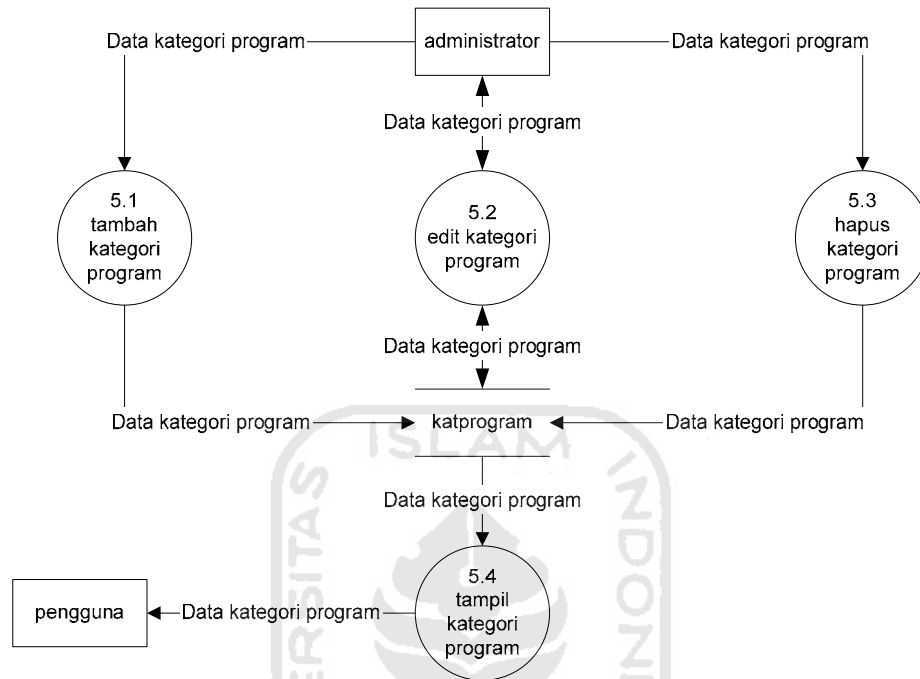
Data kategori program

administrator

Data kategori program

Data kategori program

5.1
tambah
kategori
program

5.2
edit kategori
program

5.3
hapus
kategori
program

Data kategori program

Data kategori program

katprogram

Data kategori program

Data kategori program

pengguna

Data kategori program

5.4
tampil
kategori
program

ISLAM
INDONESIA
UNIVERSITAS